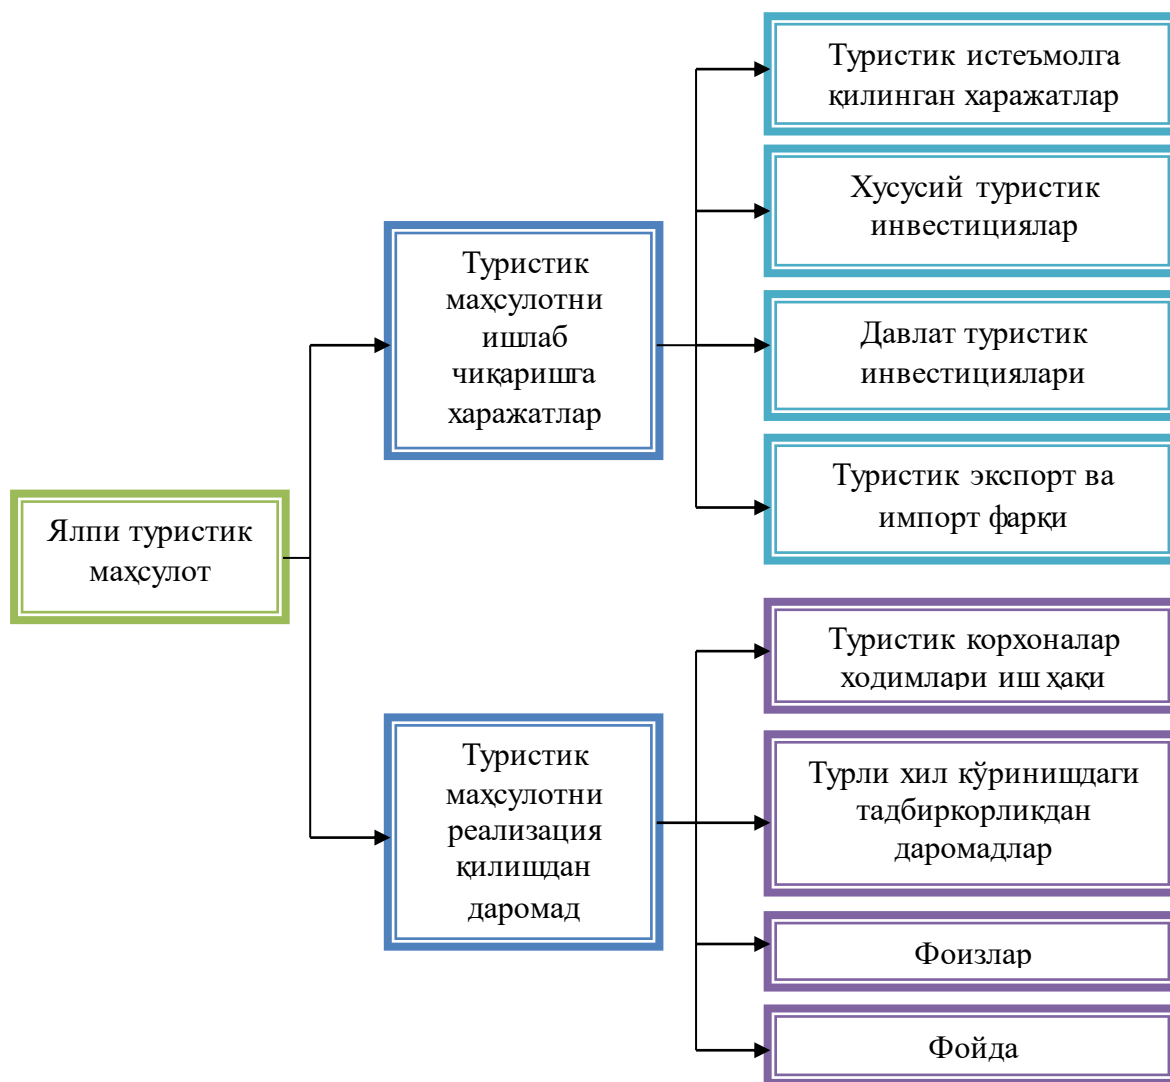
Ялпи туристик маҳсулот

Туристик маҳсулотни ишлаб чиқаришга харажатлар

Туристик истеъмолга қилинган харажатлар

Хусусий туристик инвестициялар

Давлат туристик инвестициялари

Туристик экспорт ва импорт фарқи

Туристик маҳсулотни реализация қилишдан даромад

Туристик корхоналар ходимлари иш ҳақи

Турли хил кўринишдаги тадбиркорликдан даромадлар

Фоизлар

Фойда